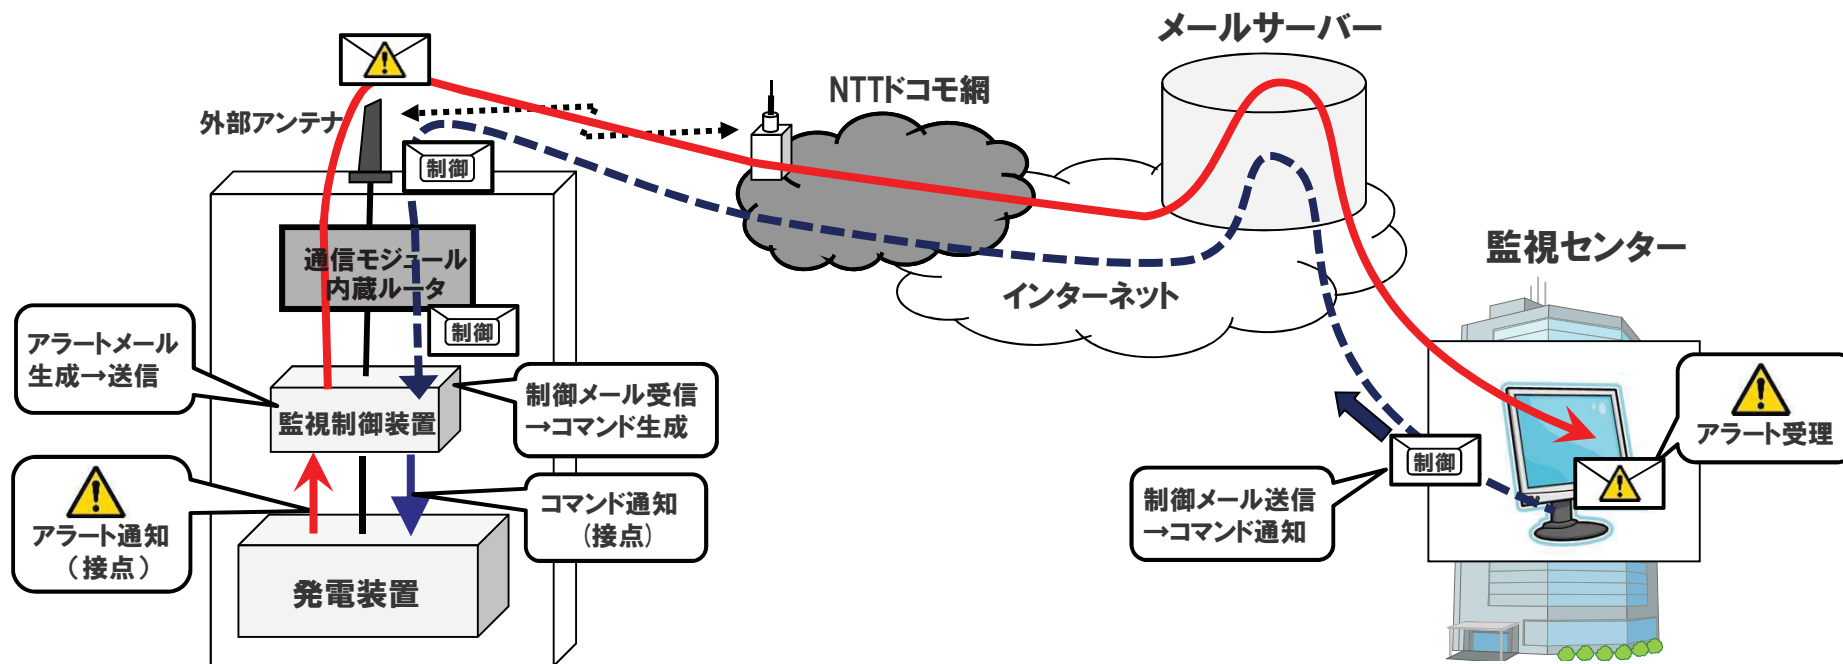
メールサーバー

NTTドコモ網

外部アンテナ

制御

通信モジュール内蔵ルータ

制御

インターネット

監視センター

アラートメール生成→送信

監視制御装置

制御メール受信→コマンド生成

アラート受理

制御

制御メール送信→コマンド通知

アラート通知（接点）

コマンド通知（接点）

発電装置